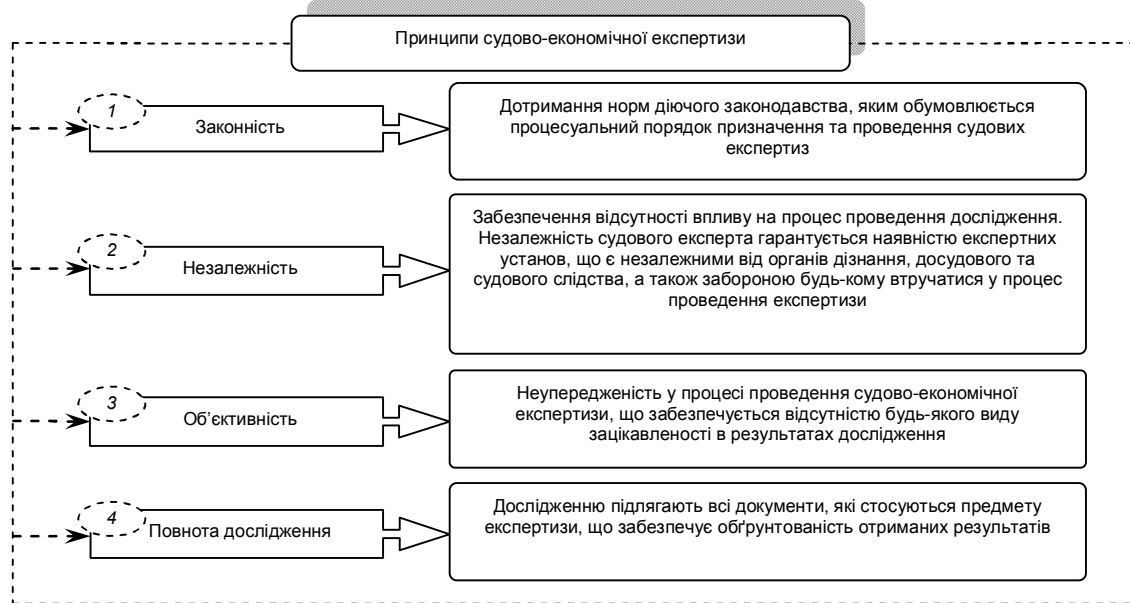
Принципи судово-економічної експертизи

1

Законність

Дотримання норм діючого законодавства, яким обумовлюється процесуальний порядок призначення та проведення судових експертиз

2

Незалежність

Забезпечення відсутності впливу на процес проведення дослідження. Незалежність судового експерта гарантується наявністю експертних установ, що є незалежними від органів дізнання, досудового та судового слідства, а також забороною будь-кому втручатися у процес проведення експертизи

3

Об`єктивність

Неупередженість у процесі проведення судово-економічної експертизи, що забезпечується відсутністю будь-якого виду зацікавленості в результатах дослідження

4

Повнота дослідження

Дослідженню підлягають всі документи, які стосуються предмету експертизи, що забезпечує обґрунтованість отриманих результатів